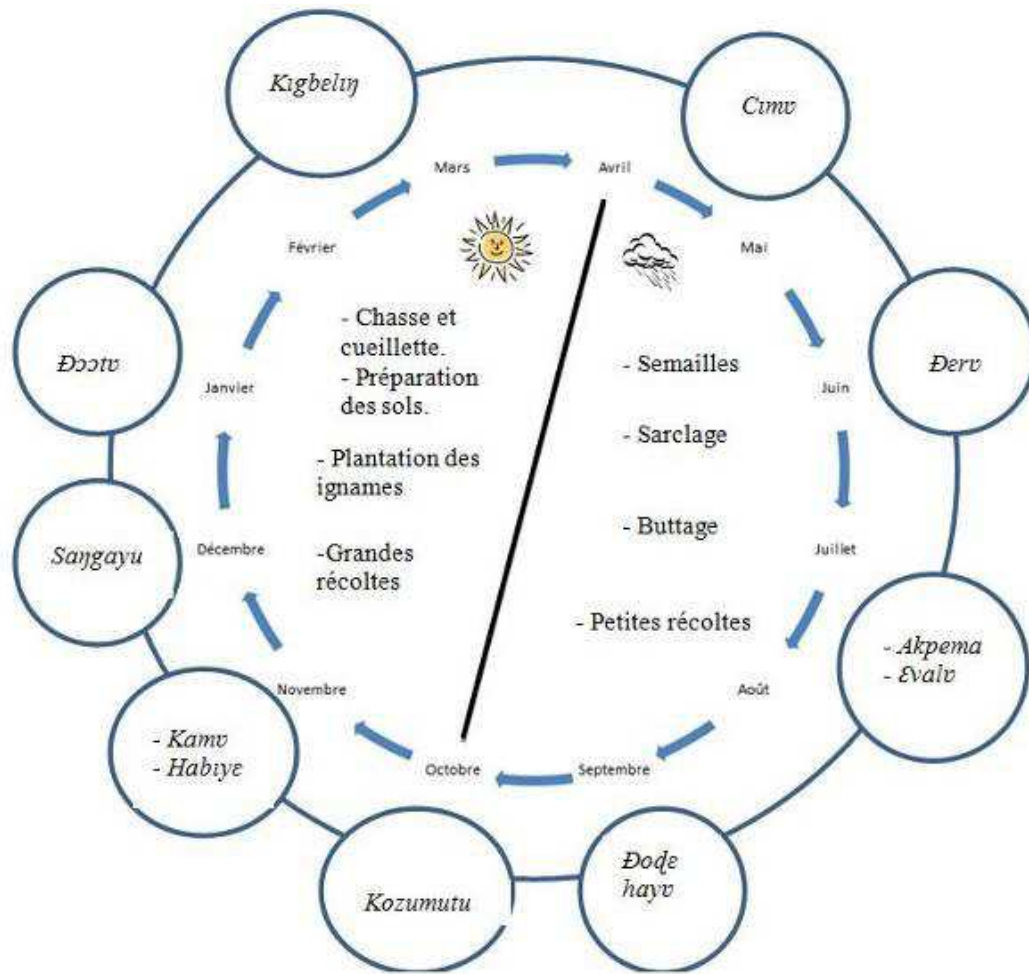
Kıgbeləŋ

Cımʋ

Mars

Avril

Février

Mai

- Chasse et cueillette.
- Préparation des sols.

Đɔɔtʋ

- Semailles

Juin

Đerʋ

Janvier

- Plantation des ignames

- Sarclage

Sangayu

Décembre

-Grandes récoltes

- Buttage

Juillet

- Petites récoltes

- Akpema
- Ɛvalʋ

Novembre

Août

- Kamʋ
- Habıye

Octobre

Septembre

Kozumutu

Đoɖɛ hayʋ